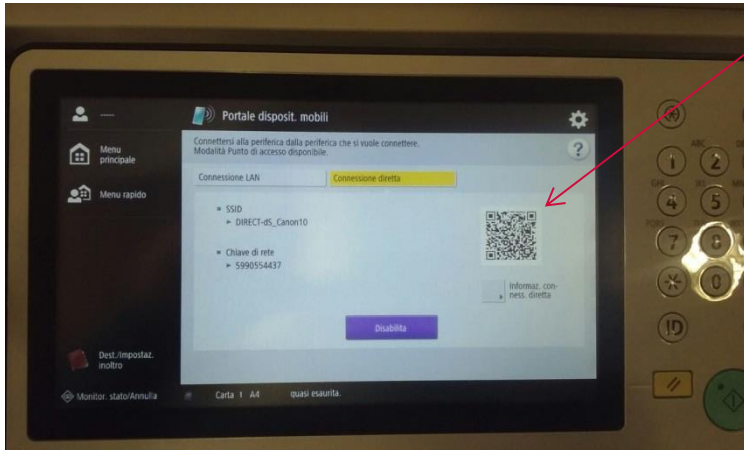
-----

Portale disposit. mobili

Menu principale

Menu rapido

Connettersi alla periferica dalla periferica che si vuole connettere.
Modalità Punto di accesso disponibile.

?

Connessione LAN

Connessione diretta

SSID
DIRECT-dS_Canon10

Chiave di rete
5990554437

Informaz. conness. diretta

Disabilita

Dest./Impostaz. inoltro

Monitor. stato/Annulla

Carta 1 A4 quasi esaurita.

1
2
4
5
7
8
0
ID